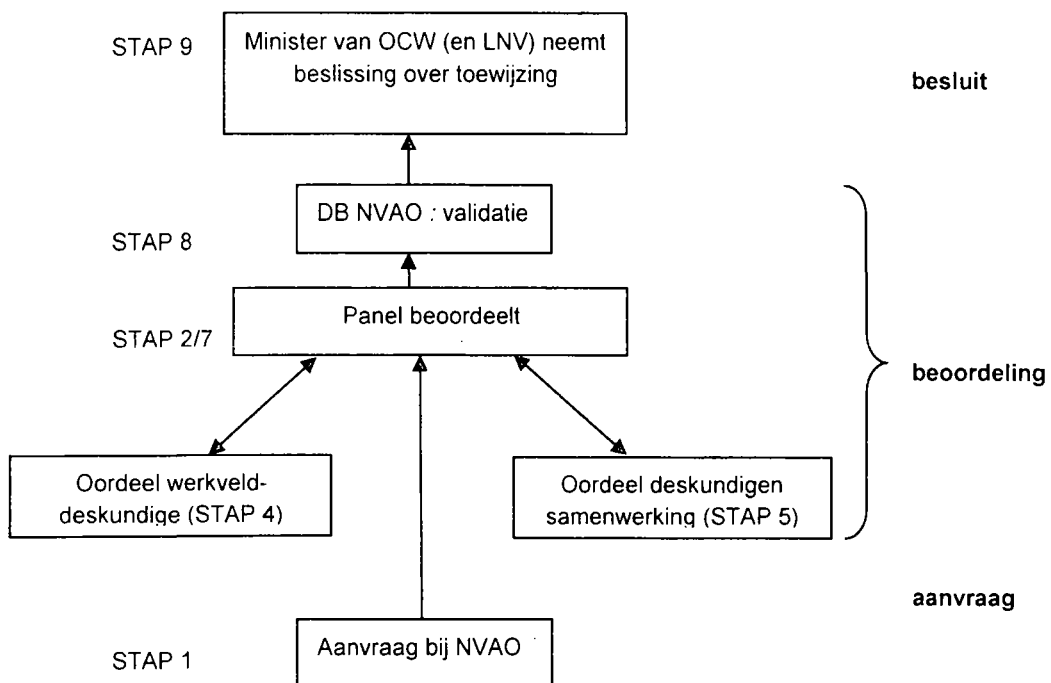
STAP 9

Minister van OCW (en LNV) neemt beslissing over toewijzing

besluit

DB NVAO : validatie

STAP 8

Panel beoordeelt

STAP 2/7

beoordeling

Oordeel werkveld-deskundige (STAP 4)

Oordeel deskundigen samenwerking (STAP 5)

aanvraag

STAP 1

Aanvraag bij NVAO